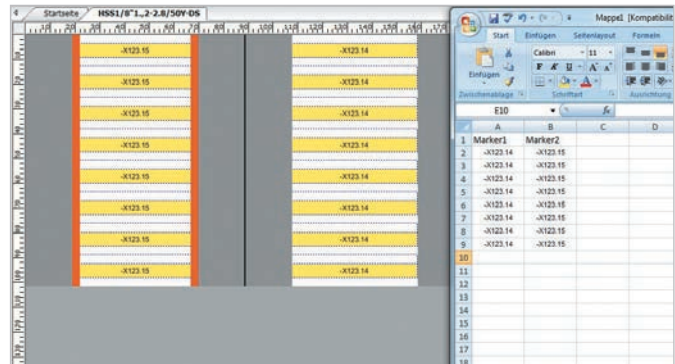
Startseite | HSS1/8"1,2-2.8/50Y-DS

-X123.15
-X123.15
-X123.15
-X123.15
-X123.15
-X123.15
-X123.15
-X123.15

-X123.14
-X123.14
-X123.14
-X123.14
-X123.14
-X123.14
-X123.14
-X123.14

Mappe1 [Kompatibili

Start | Einfügen | Seitenlayout | Formeln

Einfügen | Calibri | 11

Zwischenablage | Schriftart | Ausrichtung

E10 | $f_x$

|  | A | B | C | D |
|---|---|---|---|---|
| 1 | Marker1 | Marker2 |  |  |
| 2 | -X123.14 | -X123.15 |  |  |
| 3 | -X123.14 | -X123.15 |  |  |
| 4 | -X123.14 | -X123.15 |  |  |
| 5 | -X123.14 | -X123.15 |  |  |
| 6 | -X123.14 | -X123.15 |  |  |
| 7 | -X123.14 | -X123.15 |  |  |
| 8 | -X123.14 | -X123.15 |  |  |
| 9 | -X123.14 | -X123.15 |  |  |
| 10 |  |  |  |  |
| 11 |  |  |  |  |
| 12 |  |  |  |  |
| 13 |  |  |  |  |
| 14 |  |  |  |  |
| 15 |  |  |  |  |
| 16 |  |  |  |  |
| 17 |  |  |  |  |
| 18 |  |  |  |  |